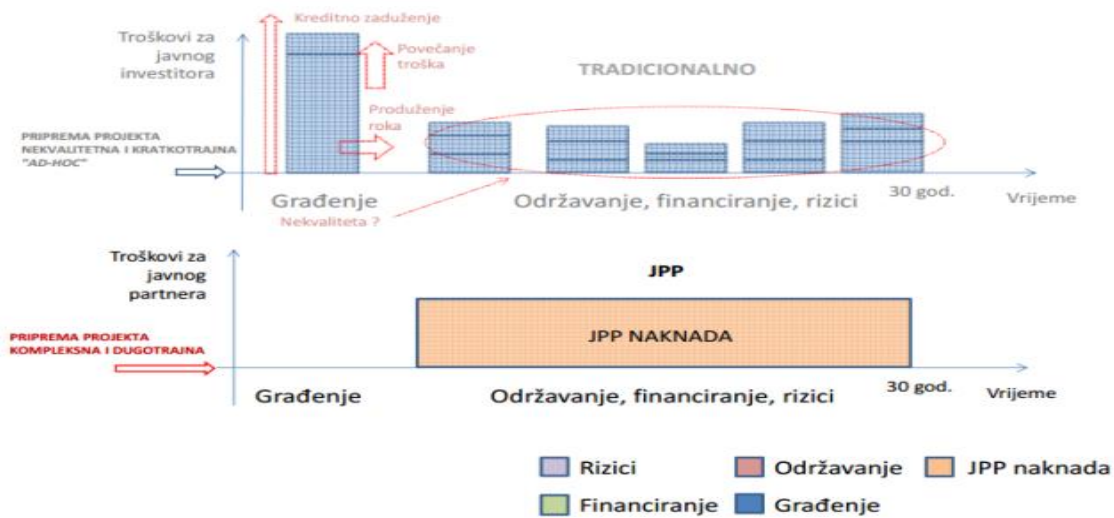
Troškovi za javnog investitora

Kreditno zaduženje

Povećanje troška

TRADICIONALNO

Produženje roka

PRIPREMA PROJEKTA NEKVALITETNA I KRATKOTRAJNA "AD-HOC"

Građenje

Nekvaliteta ?

Održavanje, financiranje, rizici

30 god.

Vrijeme

Troškovi za javnog partnera

JPP

PRIPREMA PROJEKTA KOMPLEKSNA I DUGOTRAJNA

JPP NAKNADA

Građenje

Održavanje, financiranje, rizici

30 god.

Vrijeme

Rizici

Održavanje

JPP naknada

Financiranje

Građenje